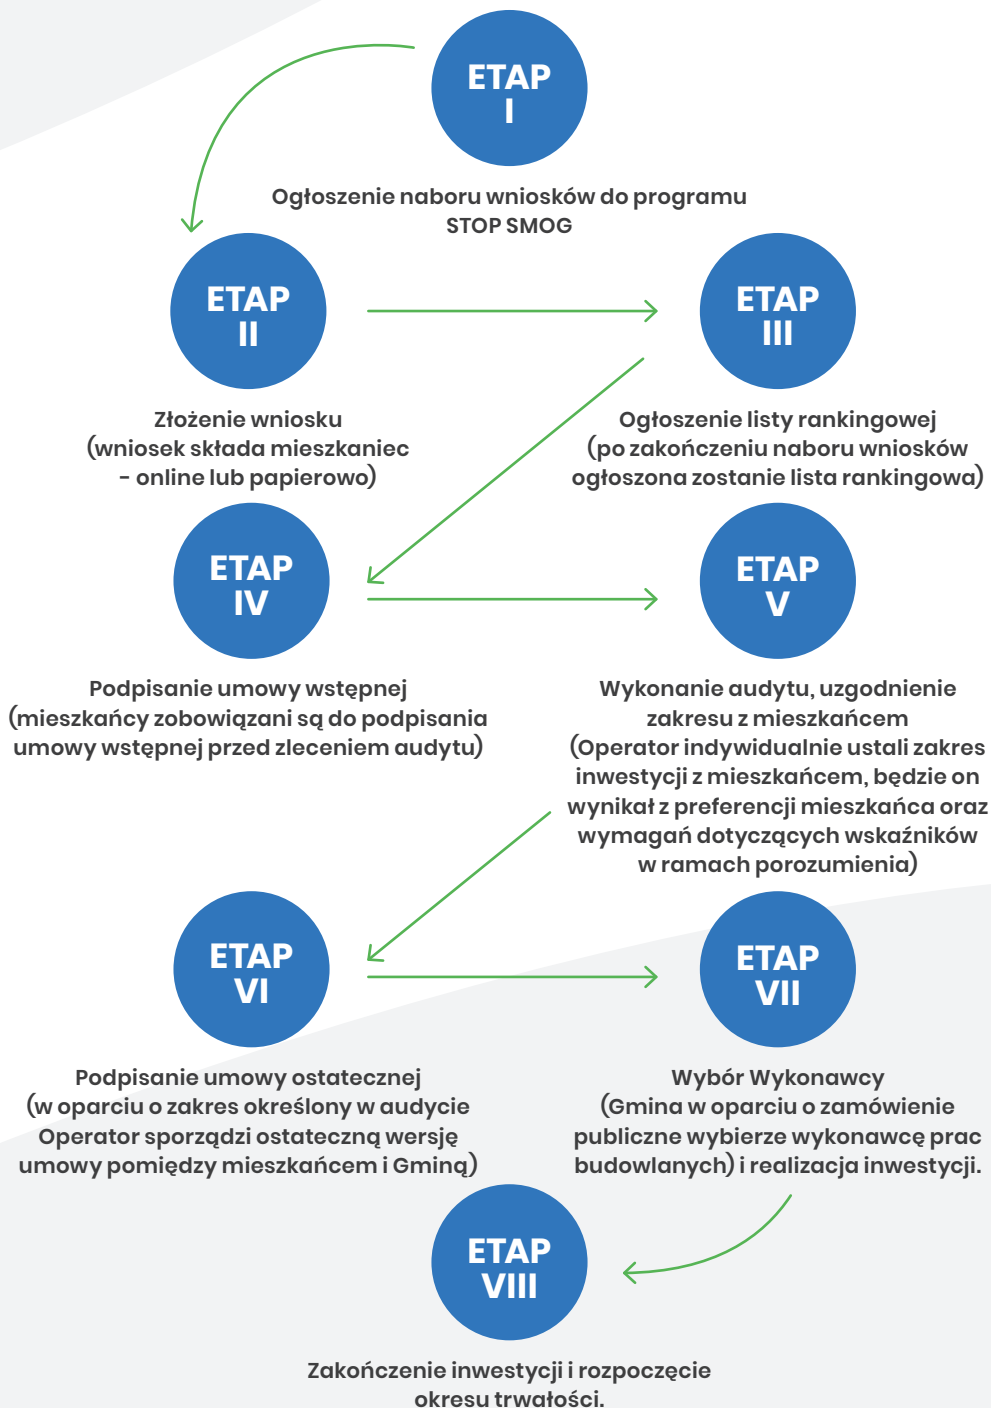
ETAP I

Ogłoszenie naboru wniosków do programu STOP SMOG

ETAP II

Złożenie wniosku (wniosek składa mieszkaniec - online lub papierowo)

ETAP III

Ogłoszenie listy rankingowej (po zakończeniu naboru wniosków ogłoszona zostanie lista rankingowa)

ETAP IV

Podpisanie umowy wstępnej (mieszkańcy zobowiązani są do podpisania umowy wstępnej przed zleceniem audytu)

ETAP V

Wykonanie audytu, uzgodnienie zakresu z mieszkańcem (Operator indywidualnie ustali zakres inwestycji z mieszkańcem, będzie on wynikał z preferencji mieszkańca oraz wymagań dotyczących wskaźników w ramach porozumienia)

ETAP VI

Podpisanie umowy ostatecznej (w oparciu o zakres określony w audycie Operator sporządzi ostateczną wersję umowy pomiędzy mieszkańcem i Gminą)

ETAP VII

Wybór Wykonawcy (Gmina w oparciu o zamówienie publiczne wybierze wykonawcę prac budowlanych) i realizacja inwestycji.

ETAP VIII

Zakończenie inwestycji i rozpoczęcie okresu trwałości.